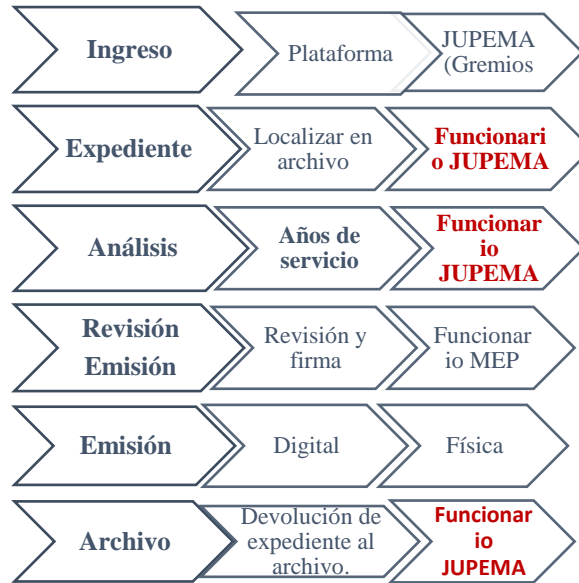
Ingreso

Plataforma

JUPEMA (Gremios

Expediente

Localizar en archivo

Funcionario JUPEMA

Análisis

Años de servicio

Funcionario JUPEMA

Revisión Emisión

Revisión y firma

Funcionario MEP

Emisión

Digital

Física

Archivo

Devolución de expediente al archivo.

Funcionario JUPEMA